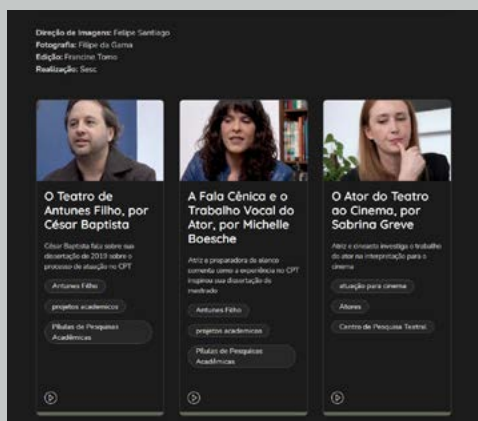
Direção de Imagens: Felipe Santiago
Fotografia: Filipe da Gama
Edição: Francine Tomo
Realização: Sesc

O Teatro de Antunes Filho, por César Baptista

César Baptista fala sobre sua dissertação de 2019 sobre o processo de atuação no CPT

Antunes Filho

projetos acadêmicos

Pílulas de Pesquisas Acadêmicas

A Fala Cênica e o Trabalho Vocal do Ator, por Michelle Boesche

Atriz e preparadora de elenco comenta como a experiência no CPT inspirou sua dissertação de mestrado

Antunes Filho

projetos acadêmicos

Pílulas de Pesquisas Acadêmicas

O Ator do Teatro ao Cinema, por Sabrina Greve

Atriz e cineasta investiga o trabalho do ator na interpretação para o cinema

atuação para cinema

Atores

Centro de Pesquisa Teatral